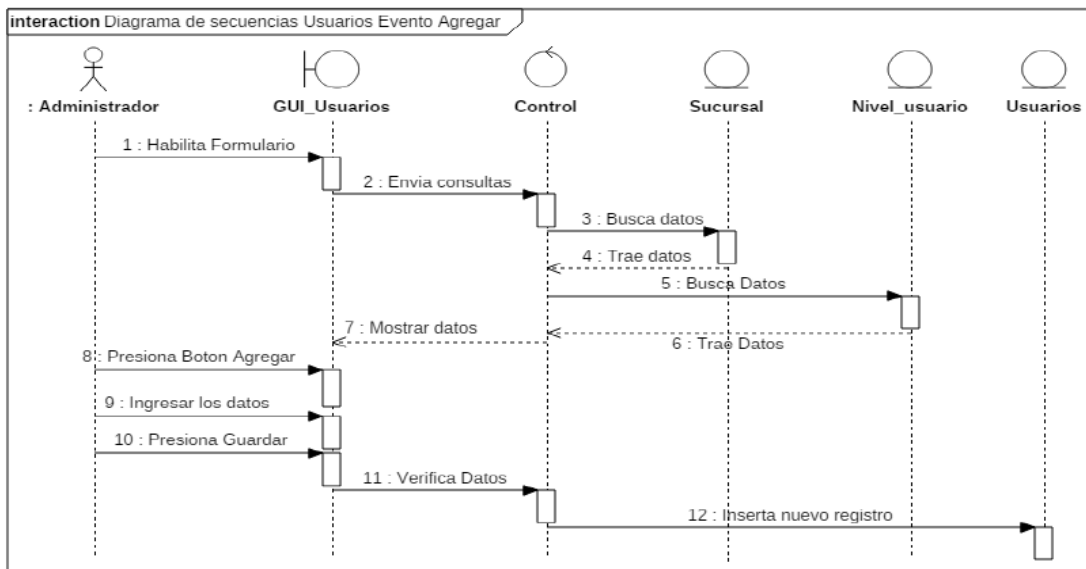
interaction Diagrama de secuencias Usuarios Evento Agregar

: Administrador
GUI_Usuarios
Control
Sucursal
Nivel_usuario
Usuarios

1 : Habilita Formulario
2 : Envia consultas
3 : Busca datos
4 : Trae datos
5 : Busca Datos
7 : Mostrar datos
6 : Trae Datos
8 : Presiona Boton Agregar
9 : Ingresar los datos
10 : Presiona Guardar
11 : Verifica Datos
12 : Inserta nuevo registro